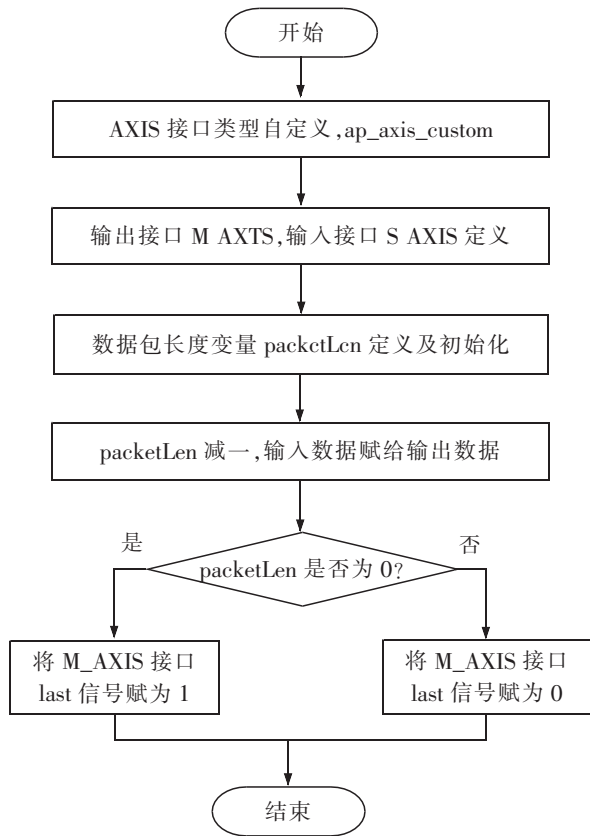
开始

AXIS 接口类型自定义,ap_axis_custom

输出接口 M AXTS,输入接口 S AXIS 定义

数据包长度变量 packctLcn 定义及初始化

packetLen 减一,输入数据赋给输出数据

是

否

packetLen 是否为 0?

将 M_AXIS 接口 last 信号赋为 1

将 M_AXIS 接口 last 信号赋为 0

结束